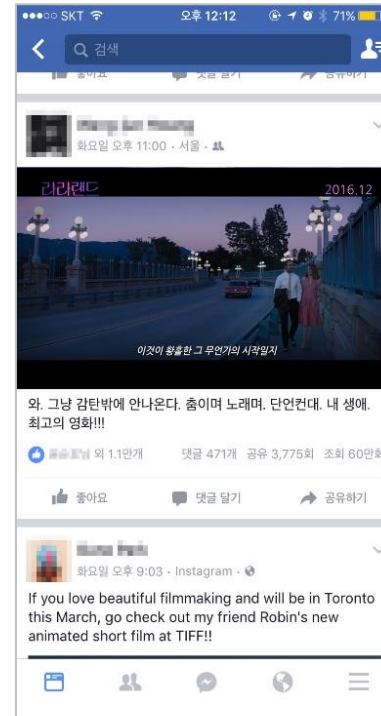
●●●○○ SKT 오후 12:12 71%

검색

좋아요 댓글 달기 공유하기

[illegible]
화요일 오후 11:00 · 서울 ·

라라랜드 2016.12

이것이 황홀한 그 무언가의 시작일지

와. 그냥 감탄밖에 안나온다. 춤이며 노래며. 단언컨대. 내 생애. 최고의 영화!!!

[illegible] 외 1.1만개 댓글 471개 공유 3,775회 조회 60만회

좋아요 댓글 달기 공유하기

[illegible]
화요일 오후 9:03 · Instagram ·

If you love beautiful filmmaking and will be in Toronto this March, go check out my friend Robin's new animated short film at TIFF!!